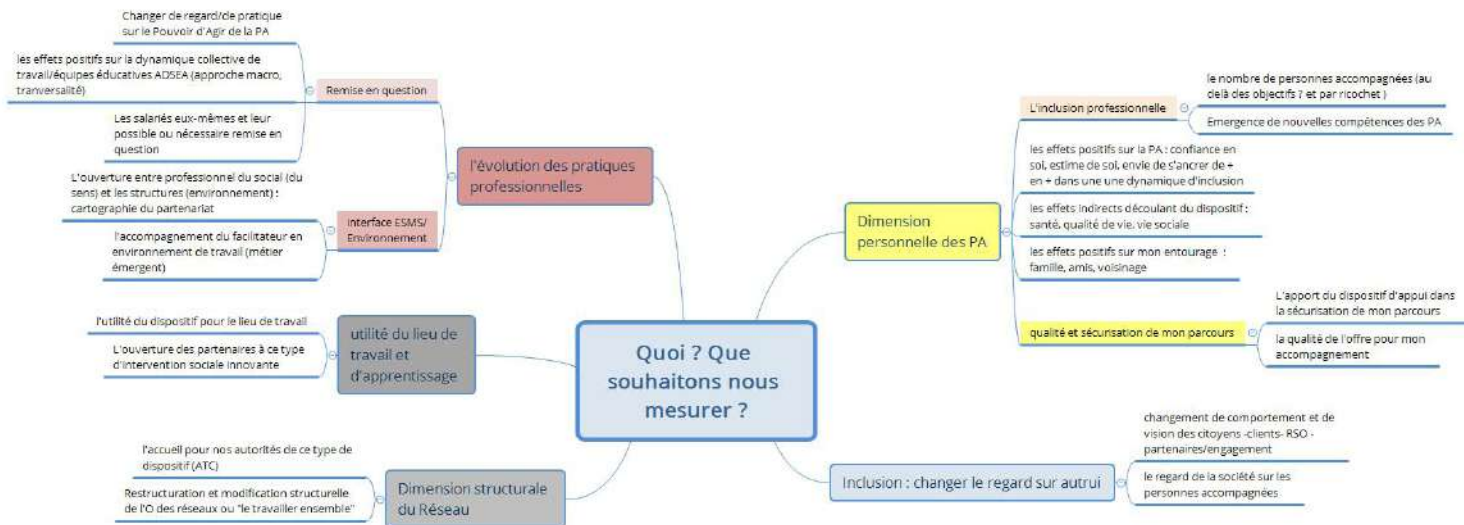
Quoi ? Que souhaitons nous mesurer ?

l'évolution des pratiques professionnelles

Remise en question

Changer de regard/de pratique sur le Pouvoir d'Agir de la PA

les effets positifs sur la dynamique collective de travail/équipes éducatives ADSEA (approche macro, tranversalité)

Les salariés eux-mêmes et leur possible ou nécessaire remise en question

Interface ESMS/ Environnement

L'ouverture entre professionnel du social (du sens) et les structures (environnement) : cartographie du partenariat

l'accompagnement du facilitateur en environnement de travail (métier émergent)

utilité du lieu de travail et d'apprentissage

l'utilité du dispositif pour le lieu de travail

L'ouverture des partenaires à ce type d'intervention sociale innovante

Dimension structurale du Réseau

l'accueil pour nos autorités de ce type de dispositif (ATC)

Restructuration et modification structurelle de l'O des réseaux ou "le travailler ensemble"

Dimension personnelle des PA

L'inclusion professionnelle

le nombre de personnes accompagnées (au delà des objectifs ? et par ricochet )

Emergence de nouvelles compétences des PA

les effets positifs sur la PA : confiance en soi, estime de soi, envie de s'ancrer de + en + dans une une dynamique d'inclusion

les effets indirects découlant du dispositif : santé, qualité de vie, vie sociale

les effets positifs sur mon entourage : famille, amis, voisinage

qualité et sécurisation de mon parcours

L'apport du dispositif d'appui dans la sécurisation de mon parcours

la qualité de l'offre pour mon accompagnement

Inclusion : changer le regard sur autrui

changement de comportement et de vision des citoyens -clients- RSO - partenaires/engagement

le regard de la société sur les personnes accompagnées